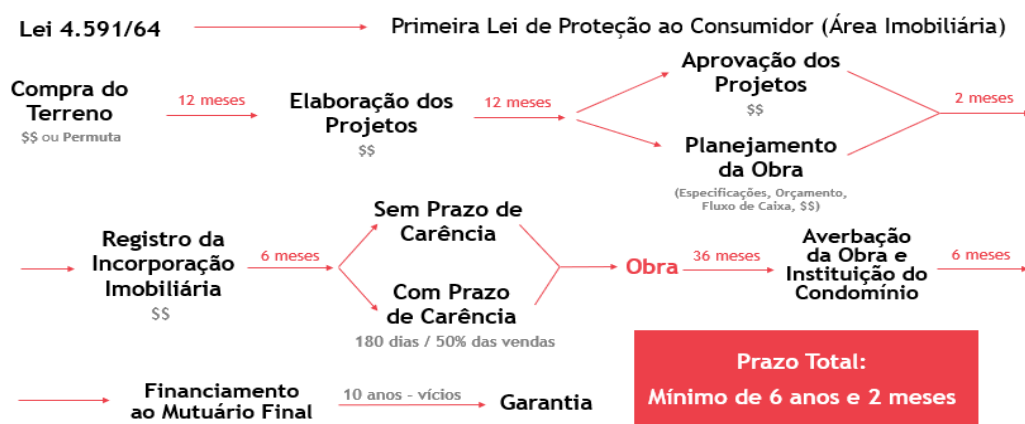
Lei 4.591/64

Primeira Lei de Proteção ao Consumidor (Área Imobiliária)

Compra do Terreno
$$ ou Permuta

12 meses

Elaboração dos Projetos
$$

12 meses

Aprovação dos Projetos
$$

Planejamento da Obra
(Especificações, Orçamento, Fluxo de Caixa, $$)

2 meses

Registro da Incorporação Imobiliária
$$

6 meses

Sem Prazo de Carência

Com Prazo de Carência
180 dias / 50% das vendas

Obra

36 meses

Averbação da Obra e Instituição do Condomínio

6 meses

Prazo Total:
Mínimo de 6 anos e 2 meses

Financiamento ao Mutuário Final

10 anos - vícios

Garantia